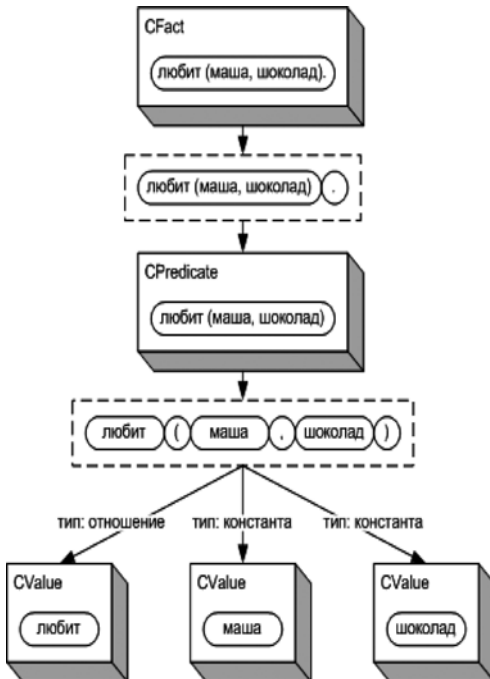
CFact

любит (маша, шоколад).

любит (маша, шоколад) .

CPredicate

любит (маша, шоколад)

любит ( маша , шоколад )

тип: отношение

тип: константа

тип: константа

CValue

любит

CValue

маша

CValue

шоколад